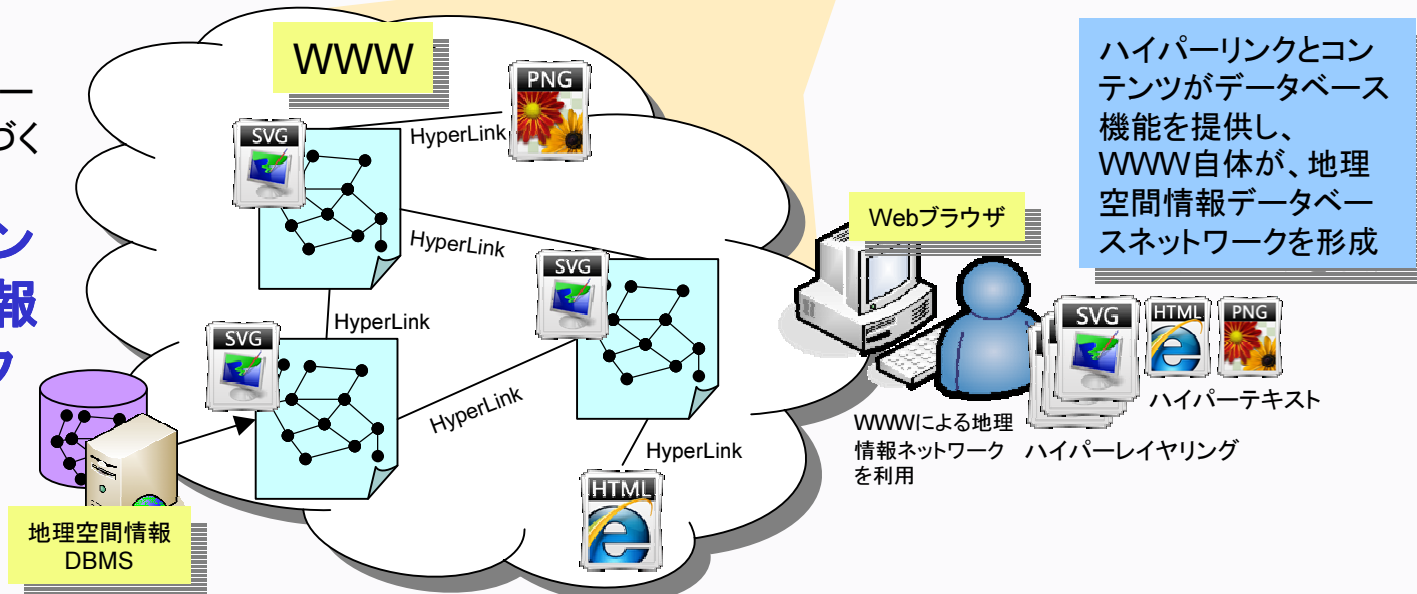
ー
づく
ン
報
ク

WWW

PNG
HyperLink
SVG
HyperLink
HyperLink
SVG
SVG
HyperLink
HyperLink
HTML

地理空間情報
DBMS

Webブラウザ

ハイパーリンクとコンテンツがデータベース機能を提供し、WWW自体が、地理空間情報データベースネットワークを形成

SVG HTML PNG
ハイパーテキスト
WWWによる地理情報ネットワークを利用
ハイパーレイヤリング